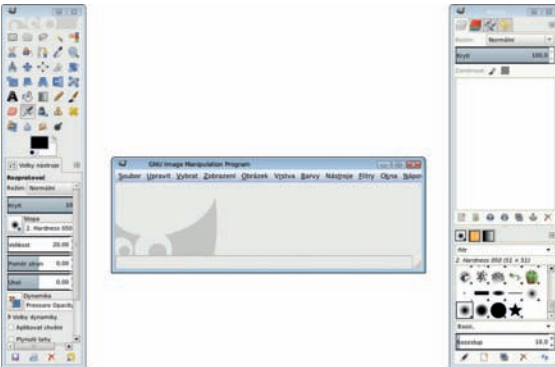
Volby nástroje
Rozprašovač
Režim: Normální
Krytí 100
Stopa
2. Hardness 050
Velikost 20.00
Poměr stran 0.00
Úhel 0.00
Dynamika
Pressure Opacity
Volby dynamiky
Aplikovat chvění
Plynulé tahy

GNU Image Manipulation Program
Soubor Upravit Vybrat Zobrazení Obrázek Vrstva Barvy Nástroje Filtry Okna Nápo

Režim: Normální
Krytí 100,0
Zamknout:
2. Hardness 050 (51 × 51)
Basic.
Rozestup 10.0